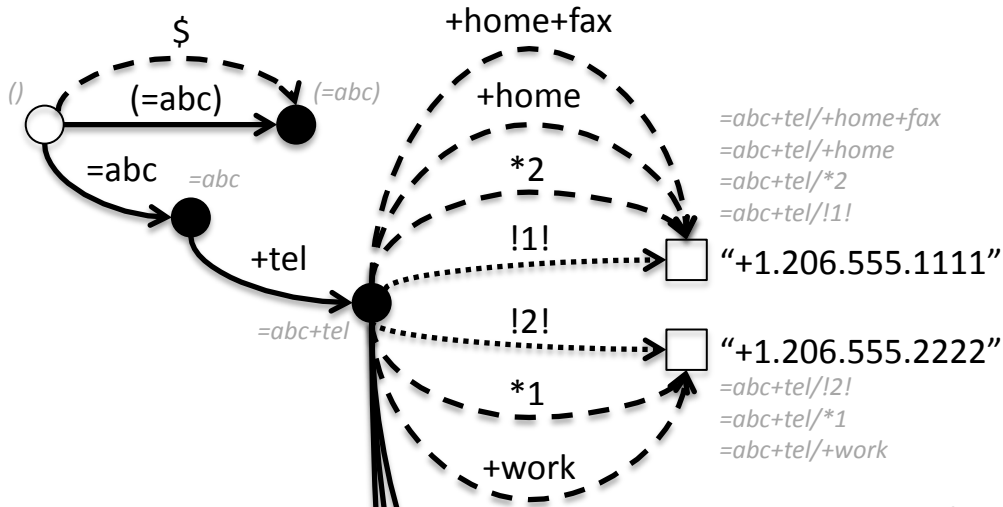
$
()
(=abc)
(=abc)
=abc
=abc
+tel
=abc+tel
+home+fax
+home
*2
!1!
!2!
*1
+work
=abc+tel/+home+fax
=abc+tel/+home
=abc+tel/*2
=abc+tel/!1!
"+1.206.555.1111"
"+1.206.555.2222"
=abc+tel/!2!
=abc+tel/*1
=abc+tel/+work